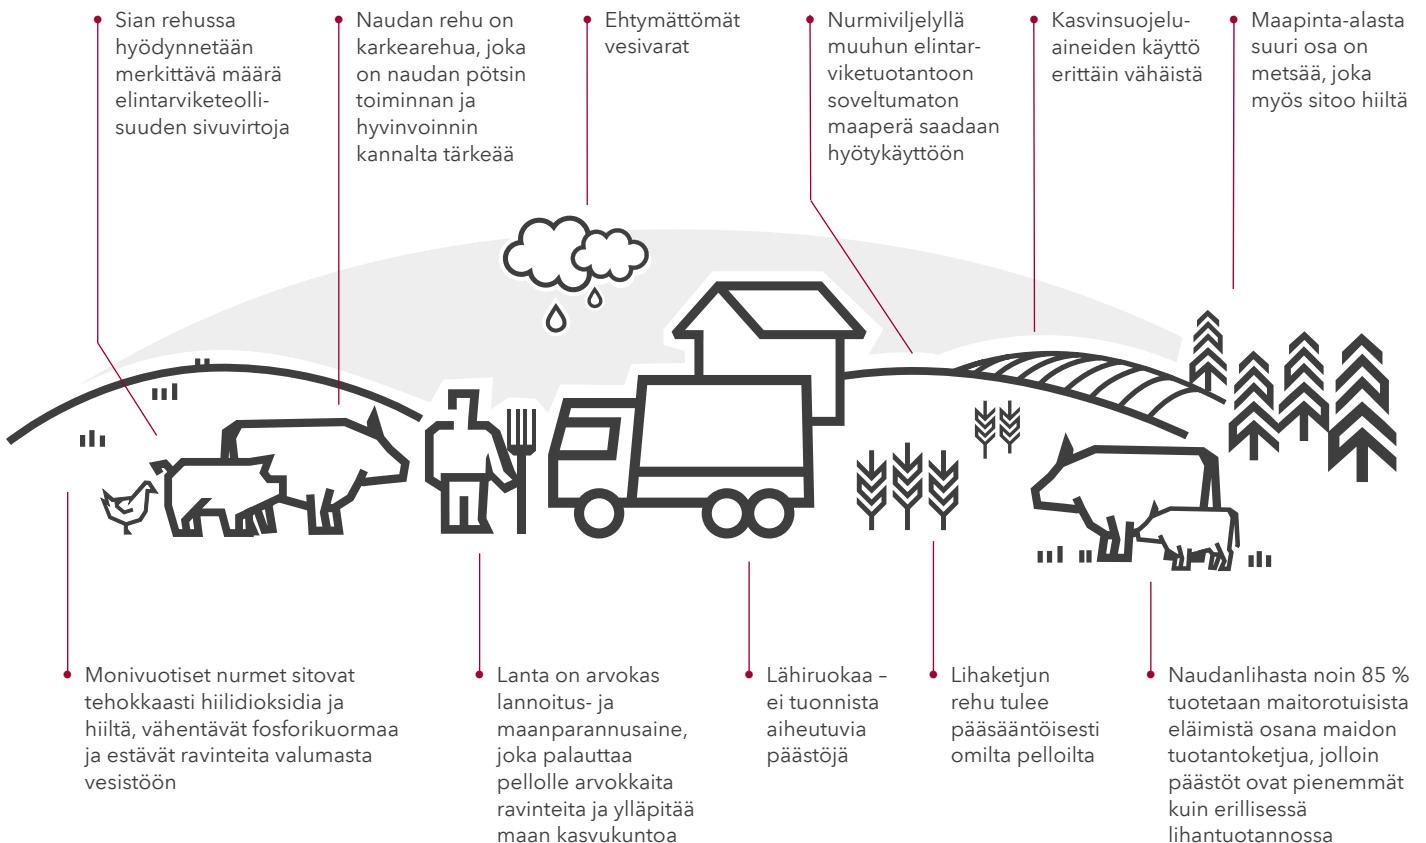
Sian rehussa hyödynnetään merkittävä määrä elintarviketeollisuuden sivuvirtoja

Naudan rehu on karkearehua, joka on naudan pötsin toiminnan ja hyvinvoinnin kannalta tärkeää

Ehtymättömät vesivarat

Nurmiviljelyllä muuhun elintarviketuotantoon soveltumaton maaperä saadaan hyötykäyttöön

Kasvinsuojeluaineiden käyttö erittäin vähäistä

Maapinta-alasta suuri osa on metsää, joka myös sitoo hiiltä

Monivuotiset nurmet sitovat tehokkaasti hiilidioksidia ja hiiltä, vähentävät fosforikuormaa ja estävät ravinteita valumasta vesistöön

Lanta on arvokas lannoitus- ja maanparannusaine, joka palauttaa pellolle arvokkaita ravinteita ja ylläpitää maan kasvukuntoa

Lähiruokaa – ei tuonnista aiheutuvia päästöjä

Lihaketjun rehu tulee pääsääntöisesti omilta pelloilta

Naudanlihasta noin 85 % tuotetaan maitorotuisista eläimistä osana maidon tuotantoketjua, jolloin päästöt ovat pienemmät kuin erillisessä lihantuotannossa